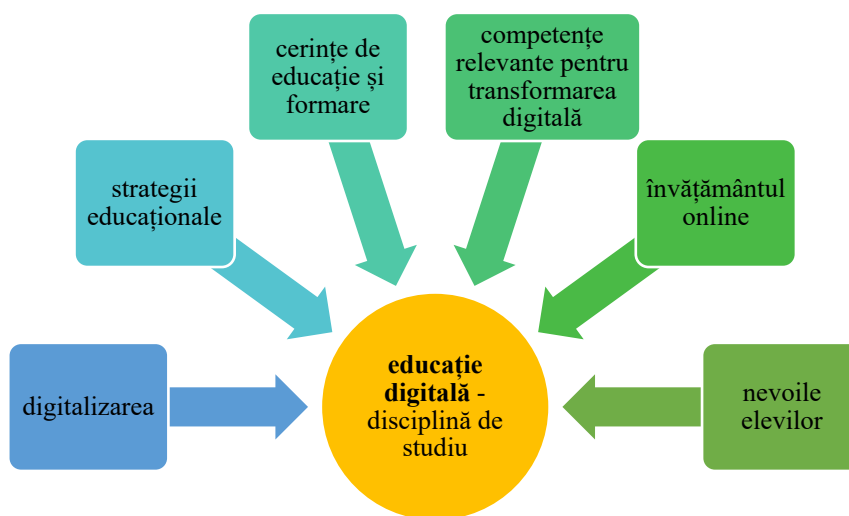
cerințe de educație și formare

competențe relevante pentru transformarea digitală

strategii educaționale

învățământul online

digitalizarea

**educație digitală** - disciplină de studiu

nevoile elevilor